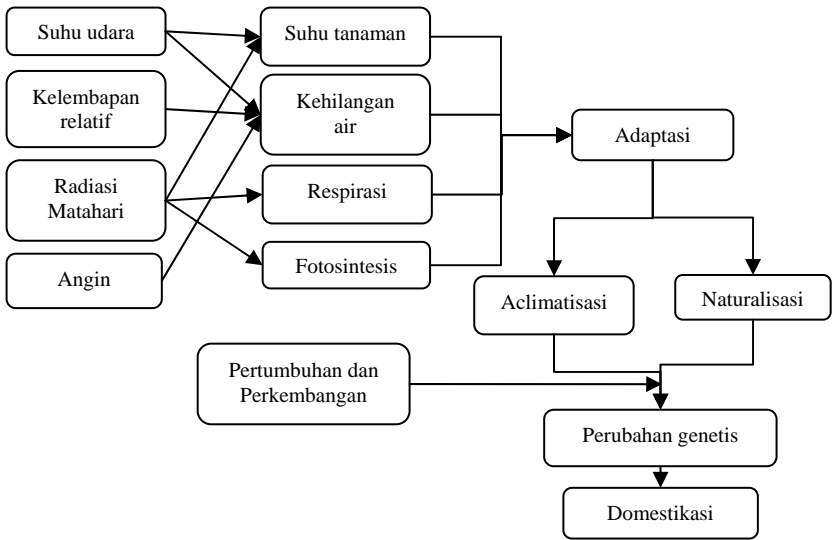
Suhu udara

Kelembapan relatif

Radiasi Matahari

Angin

Suhu tanaman

Kehilangan air

Respirasi

Fotosintesis

Adaptasi

Aclimatisasi

Naturalisasi

Pertumbuhan dan Perkembangan

Perubahan genetis

Domestikasi